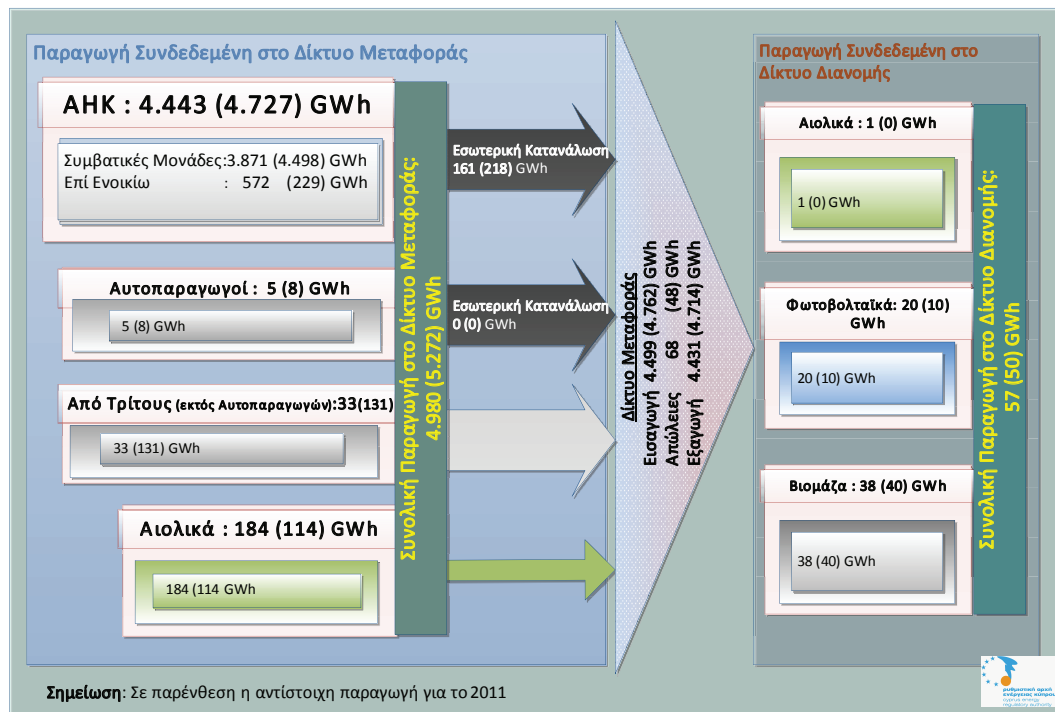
Παραγωγή Συνδεδεμένη στο Δίκτυο Μεταφοράς

ΑΗΚ : 4.443 (4.727) GWh

Συμβατικές Μονάδες:3.871 (4.498) GWh
Επί Ενοικίω : 572 (229) GWh

Αυτοπαραγωγοί : 5 (8) GWh

5 (8) GWh

Από Τρίτους (εκτός Αυτοπαραγωγών):33(131)

33 (131) GWh

Αιολικά : 184 (114) GWh

184 (114 GWh

Συνολική Παραγωγή στο Δίκτυο Μεταφοράς: 4.980 (5.272) GWh

Εσωτερική Κατανάλωση 161 (218) GWh

Εσωτερική Κατανάλωση 0 (0) GWh

Δίκτυο Μεταφοράς
Εισαγωγή 4.499 (4.762) GWh
Απώλειες 68 (48) GWh
Εξαγωγή 4.431 (4.714) GWh

Παραγωγή Συνδεδεμένη στο Δίκτυο Διανομής

Αιολικά : 1 (0) GWh

1 (0) GWh

Φωτοβολταϊκά: 20 (10) GWh

20 (10) GWh

Βιομάζα : 38 (40) GWh

38 (40) GWh

Συνολική Παραγωγή στο Δίκτυο Διανομής: 57 (50) GWh

Σημείωση: Σε παρένθεση η αντίστοιχη παραγωγή για το 2011

ρυθμιστική αρχή ενέργειας κύπρου
cyprus energy regulatory authority